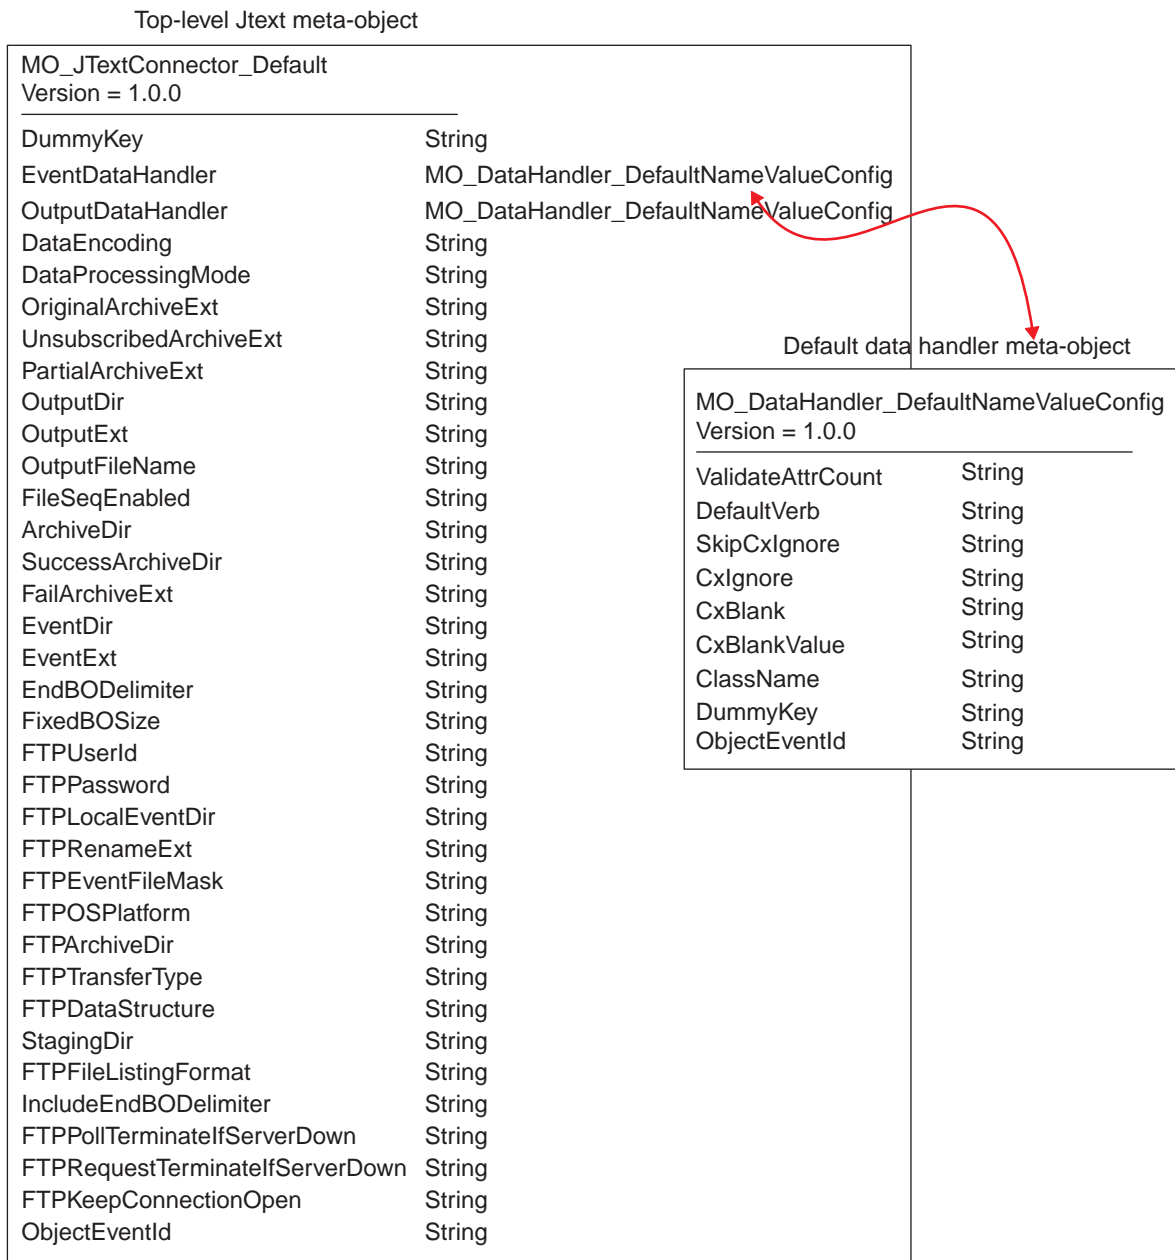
Top-level Jtext meta-object

MO_JTextConnector_Default
Version = 1.0.0

| | |
|---|---|
| DummyKey | String |
| EventDataHandler | MO_DataHandler_DefaultNameValueConfig |
| OutputDataHandler | MO_DataHandler_DefaultNameValueConfig |
| DataEncoding | String |
| DataProcessingMode | String |
| OriginalArchiveExt | String |
| UnsubscribedArchiveExt | String |
| PartialArchiveExt | String |
| OutputDir | String |
| OutputExt | String |
| OutputFileName | String |
| FileSeqEnabled | String |
| ArchiveDir | String |
| SuccessArchiveDir | String |
| FailArchiveExt | String |
| EventDir | String |
| EventExt | String |
| EndBODelimiter | String |
| FixedBOSize | String |
| FTPUserId | String |
| FTPPassword | String |
| FTPLocalEventDir | String |
| FTPRenameExt | String |
| FTPEventFileMask | String |
| FTPOSPlatform | String |
| FTPArchiveDir | String |
| FTPTransferType | String |
| FTPDataStructure | String |
| StagingDir | String |
| FTPFileListingFormat | String |
| IncludeEndBODelimiter | String |
| FTPPollTerminateIfServerDown | String |
| FTPRequestTerminateIfServerDown | String |
| FTPKeepConnectionOpen | String |
| ObjectEventId | String |

Default data handler meta-object

MO_DataHandler_DefaultNameValueConfig
Version = 1.0.0

| | |
|---|---|
| ValidateAttrCount | String |
| DefaultVerb | String |
| SkipCxIgnore | String |
| CxIgnore | String |
| CxBlank | String |
| CxBlankValue | String |
| ClassName | String |
| DummyKey | String |
| ObjectEventId | String |